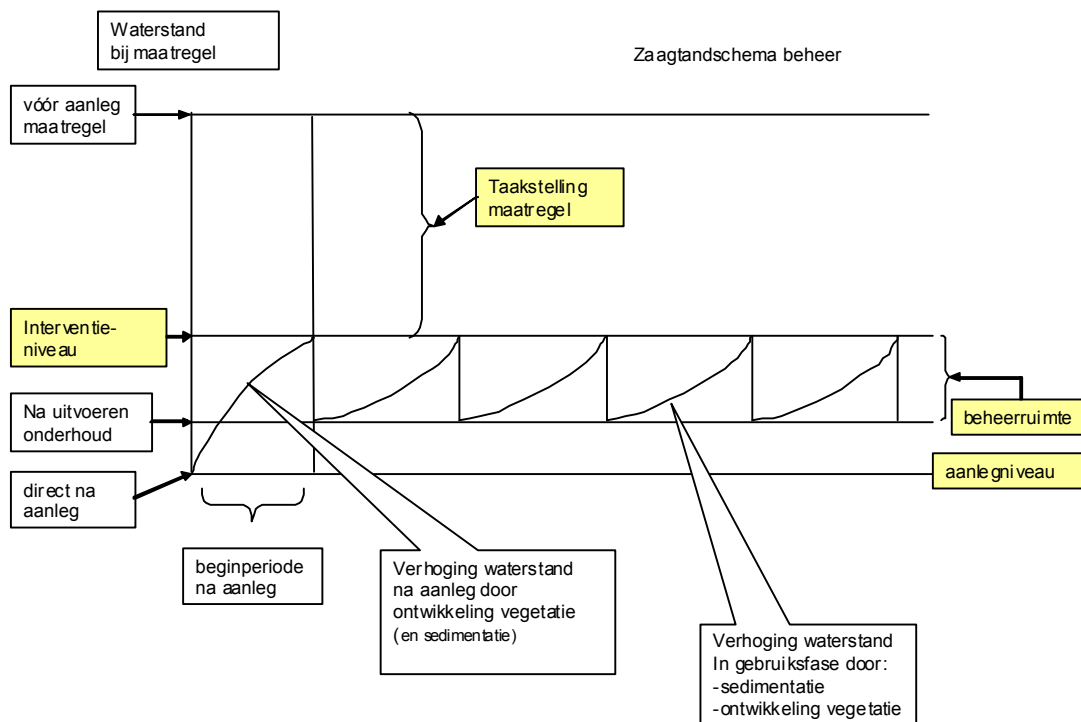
Waterstand bij maatregel

Zaagtandschema beheer

vóór aanleg maatregel

Taakstelling maatregel

Interventieniveau

Na uitvoeren onderhoud

beheerruimte

direct na aanleg

aanlegniveau

beginperiode na aanleg

Verhoging waterstand na aanleg door ontwikkeling vegetatie (en sedimentatie)

Verhoging waterstand In gebruiksfase door:
-sedimentatie
-ontwikkeling vegetatie